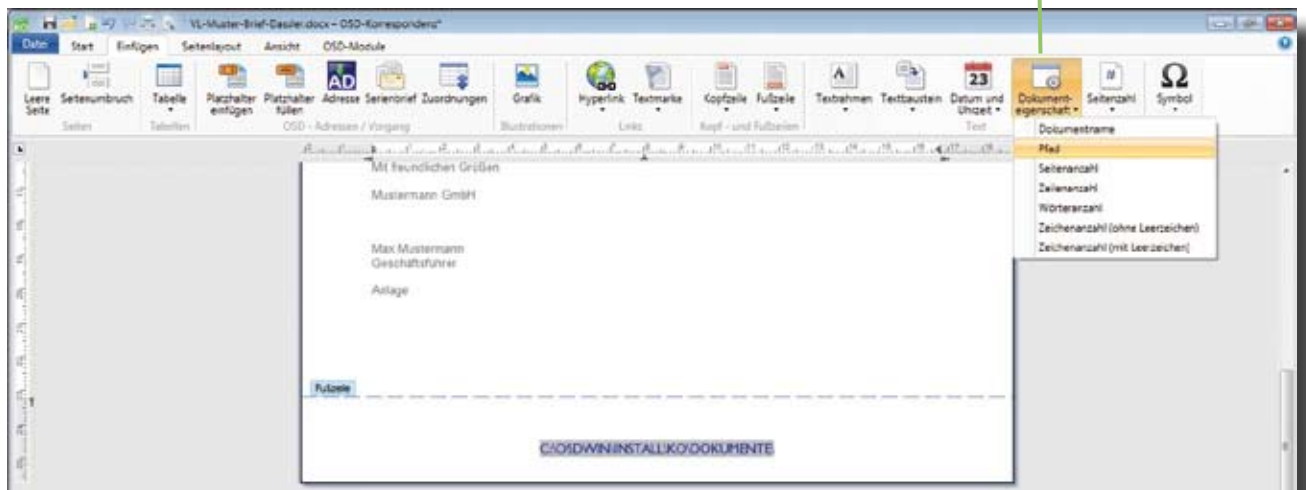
VL-Muster-Brief-Dasler.docx - OSD-Korrespondenz*

Datei Start Einfügen Seitenlayout Ansicht OSD-Module

Leere Seite Seitenumbruch Tabelle Platzhalter einfügen Platzhalter füllen Adresse Serienbrief Zuordnungen Grafik Hyperlink Textmarke Kopfzeile Fußzeile Textrahmen Textbausteln Datum und Uhrzeit Dokumenteigenschaft Seitenzahl Symbol

Seiten Tabellen OSD - Adressen / Vorgang Illustrationen Links Kopf- und Fußzeilen Text

Dokumentname
Pfad
Seitenanzahl
Zeilenanzahl
Wörteranzahl
Zeichenanzahl (ohne Leerzeichen)
Zeichenanzahl (mit Leerzeichen)

Mit freundlichen Grüßen

Mustermann GmbH

Max Mustermann
Geschäftsführer

Anlage

Fußzeile

C:\OSDWIN\INSTALL\KO\DOKUMENTE